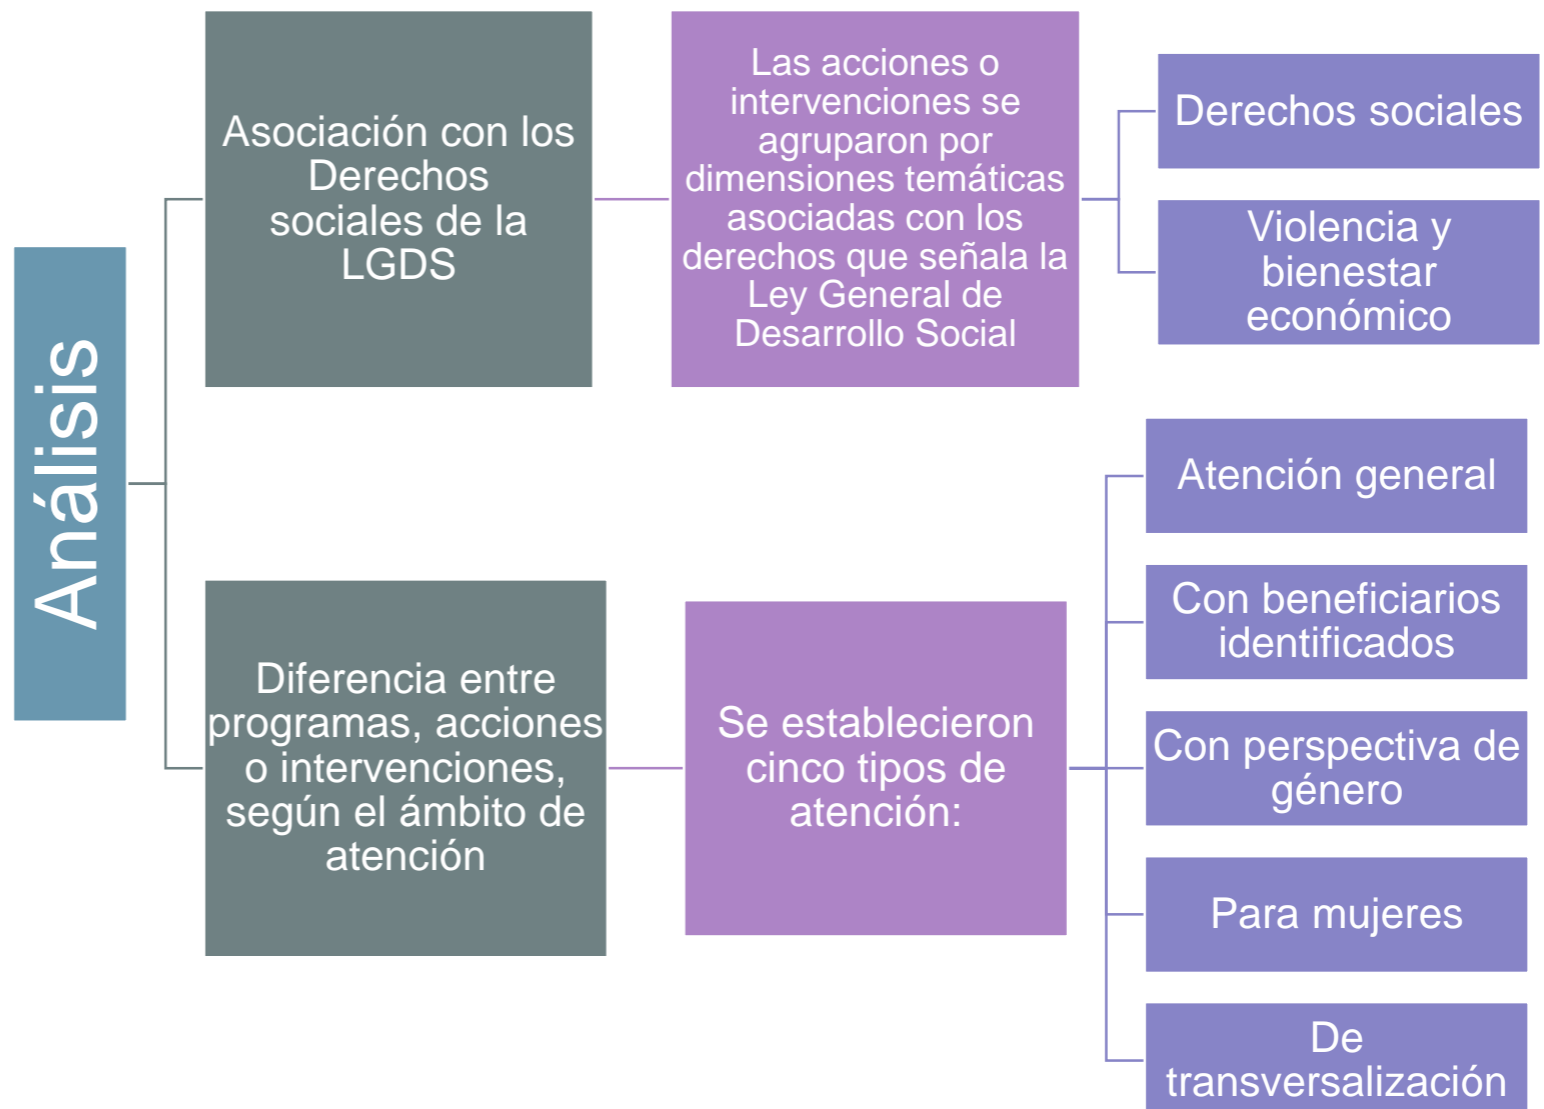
Análisis

Asociación con los Derechos sociales de la LGDS

Las acciones o intervenciones se agruparon por dimensiones temáticas asociadas con los derechos que señala la Ley General de Desarrollo Social

Derechos sociales

Violencia y bienestar económico

Diferencia entre programas, acciones o intervenciones, según el ámbito de atención

Se establecieron cinco tipos de atención:

Atención general

Con beneficiarios identificados

Con perspectiva de género

Para mujeres

De transversalización